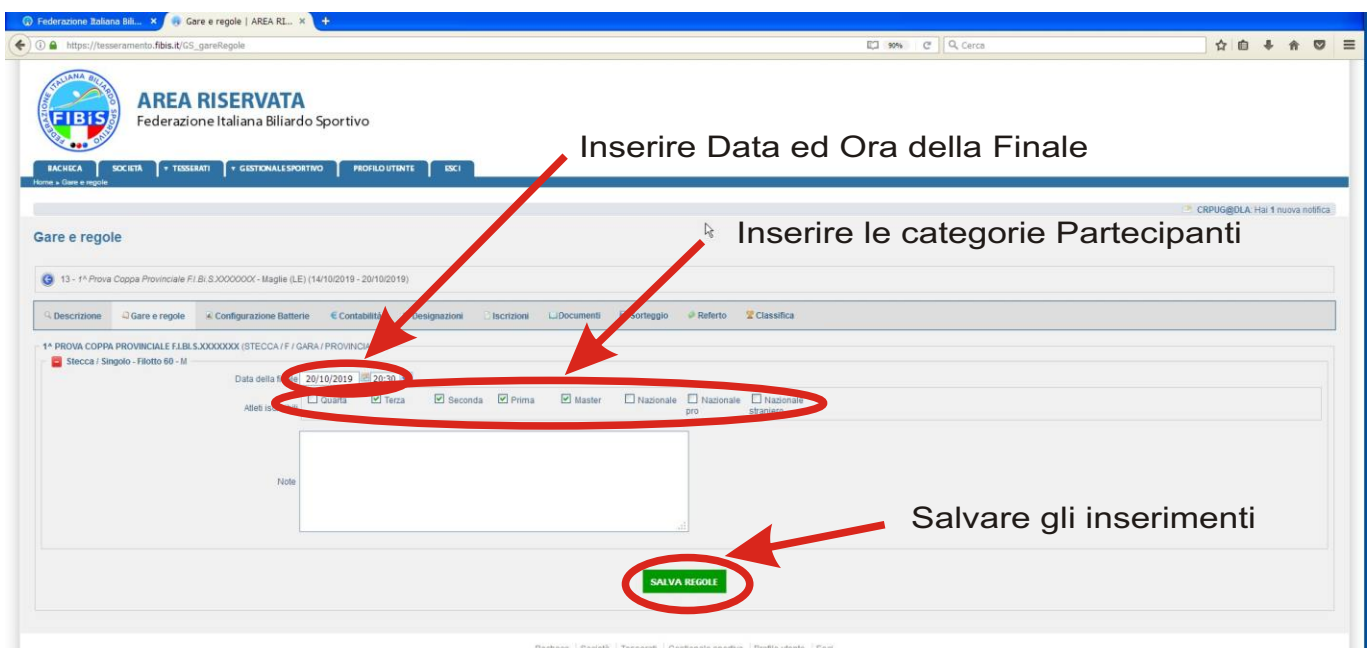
Federazione Italiana Bili... ×
Gare e regole | AREA RI... ×
+

https://tesseramento.fibis.it/GS_gareRegole
90%
Cerca

FEDERAZIONE ITALIANA BILIARDO SPORTIVO
FIBIS

AREA RISERVATA
Federazione Italiana Biliardo Sportivo

BACHECA | SOCIETÀ | ▾ TESSERATI | ▾ GESTIONALE SPORTIVO | PROFILO UTENTE | ESCI

Home » Gare e regole

Inserire Data ed Ora della Finale

CRPUG@DLA: Hai 1 nuova notifica

Gare e regole

Inserire le categorie Partecipanti

13 - 1^ Prova Coppa Provinciale F.I.Bi.S.XXXXXXX - Maglie (LE) (14/10/2019 - 20/10/2019)

Descrizione | Gare e regole | Configurazione Batterie | Contabilità | Designazioni | Iscrizioni | Documenti | Sorteggio | Referto | Classifica

1^ PROVA COPPA PROVINCIALE F.I.BI.S.XXXXXXX (STECCA / F / GARA / PROVINCI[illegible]

Stecca / Singolo - Filotto 60 - M

Data della f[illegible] 20/10/2019 20:30

Atleti is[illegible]
Quarta
Terza
Seconda
Prima
Master
Nazionale
Nazionale pro
Nazionale stranier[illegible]

Note

Salvare gli inserimenti

SALVA REGOLE

Bacheca | Società | Tesserati | Gestionale sportivo | Profilo utente | Esci